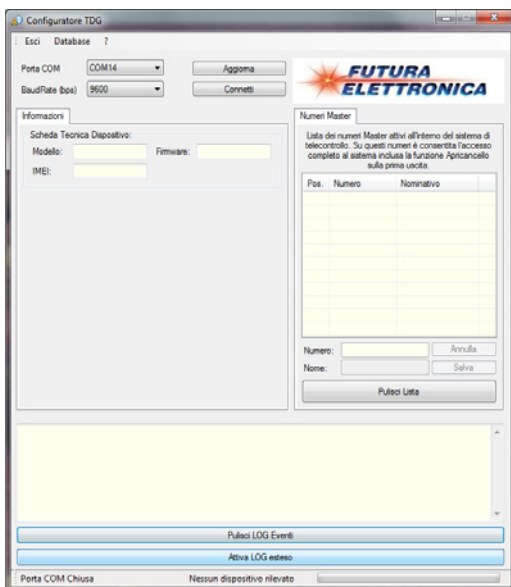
Configuratore TDG

Esci Database ?

Porta COM COM14
BaudRate (bps) 9600

Aggiorna
Connetti

FUTURA ELETTRONICA

Informazioni

Scheda Tecnica Dispositivo:
Modello:
Firmware:
IMEI:

Numeri Master

Lista dei numeri Master attivi all'interno del sistema di telecontrollo. Su questi numeri è consentita l'accesso completo al sistema inclusa la funzione Apricancello sulla prima uscita.

| Pos. | Numero | Nominativo |
|---|---|---|

Numero:
Annulla
Nome:
Salva

Pulisci Lista

Pulisci LOG Eventi

Attiva LOG esteso

Porta COM Chiusa
Nessun dispositivo rilevato